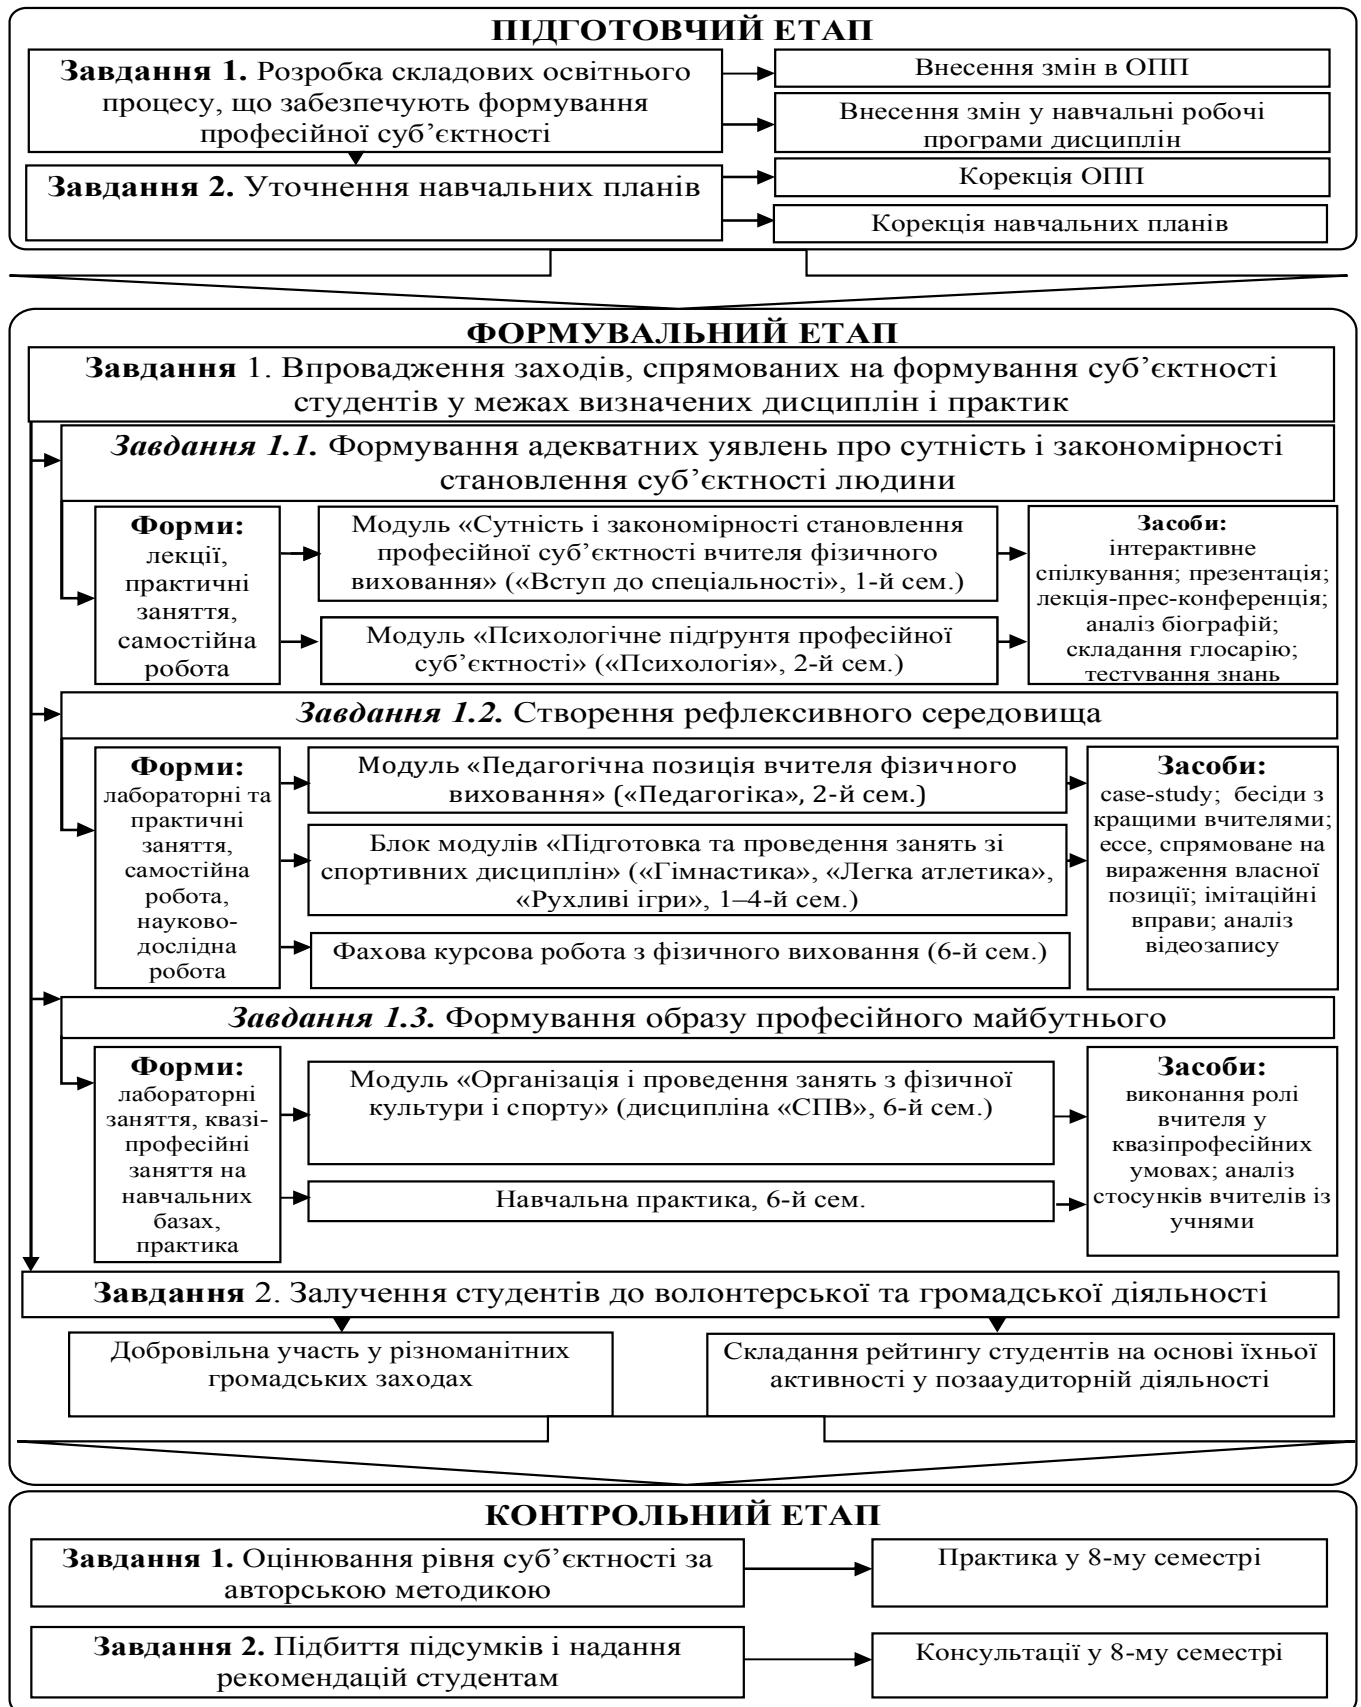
ПІДГОТОВЧИЙ ЕТАП

Завдання 1. Розробка складових освітнього процесу, що забезпечують формування професійної суб’єктності

Внесення змін в ОПП

Внесення змін у навчальні робочі програми дисциплін

Завдання 2. Уточнення навчальних планів

Корекція ОПП

Корекція навчальних планів

ФОРМУВАЛЬНИЙ ЕТАП

Завдання 1. Впровадження заходів, спрямованих на формування суб’єктності студентів у межах визначених дисциплін і практик

Завдання 1.1. Формування адекватних уявлень про сутність і закономірності становлення суб’єктності людини

Форми: лекції, практичні заняття, самостійна робота

Модуль «Сутність і закономірності становлення професійної суб’єктності вчителя фізичного виховання» («Вступ до спеціальності», 1-й сем.)

Модуль «Психологічне підґрунтя професійної суб’єктності» («Психологія», 2-й сем.)

Засоби: інтерактивне спілкування; презентація; лекція-прес-конференція; аналіз біографій; складання глосарію; тестування знань

Завдання 1.2. Створення рефлексивного середовища

Форми: лабораторні та практичні заняття, самостійна робота, науково-дослідна робота

Модуль «Педагогічна позиція вчителя фізичного виховання» («Педагогіка», 2-й сем.)

Блок модулів «Підготовка та проведення занять зі спортивних дисциплін» («Гімнастика», «Легка атлетика», «Рухливі ігри», 1–4-й сем.)

Фахова курсова робота з фізичного виховання (6-й сем.)

Засоби: case-study; бесіди з кращими вчителями; есе, спрямоване на вираження власної позиції; імітаційні вправи; аналіз відеозапису

Завдання 1.3. Формування образу професійного майбутнього

Форми: лабораторні заняття, квазі-професійні заняття на навчальних базах, практика

Модуль «Організація і проведення занять з фізичної культури і спорту» (дисципліна «СПВ», 6-й сем.)

Навчальна практика, 6-й сем.

Засоби: виконання ролі вчителя у квазіпрофесійних умовах; аналіз стосунків вчителів із учнями

Завдання 2. Залучення студентів до волонтерської та громадської діяльності

Добровільна участь у різноманітних громадських заходах

Складання рейтингу студентів на основі їхньої активності у позааудиторній діяльності

КОНТРОЛЬНИЙ ЕТАП

Завдання 1. Оцінювання рівня суб’єктності за авторською методикою

Практика у 8-му семестрі

Завдання 2. Підбиття підсумків і надання рекомендацій студентам

Консультації у 8-му семестрі